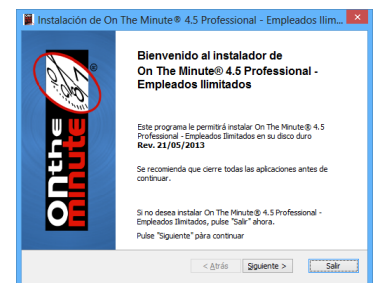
Instalación de On The Minute® 4.5 Professional - Empleados Ilim...

Bienvenido al instalador de On The Minute® 4.5 Professional - Empleados Ilimitados

Este programa le permitirá instalar On The Minute® 4.5 Professional - Empleados Ilimitados en su disco duro
Rev. 21/05/2013

Se recomienda que cierre todas las aplicaciones antes de continuar.

Si no desea instalar On The Minute® 4.5 Professional - Empleados Ilimitados, pulse "Salir" ahora.

Pulse "Siguiente" para continuar

ONthe minute

< Atrás | Siguiente > | Salir